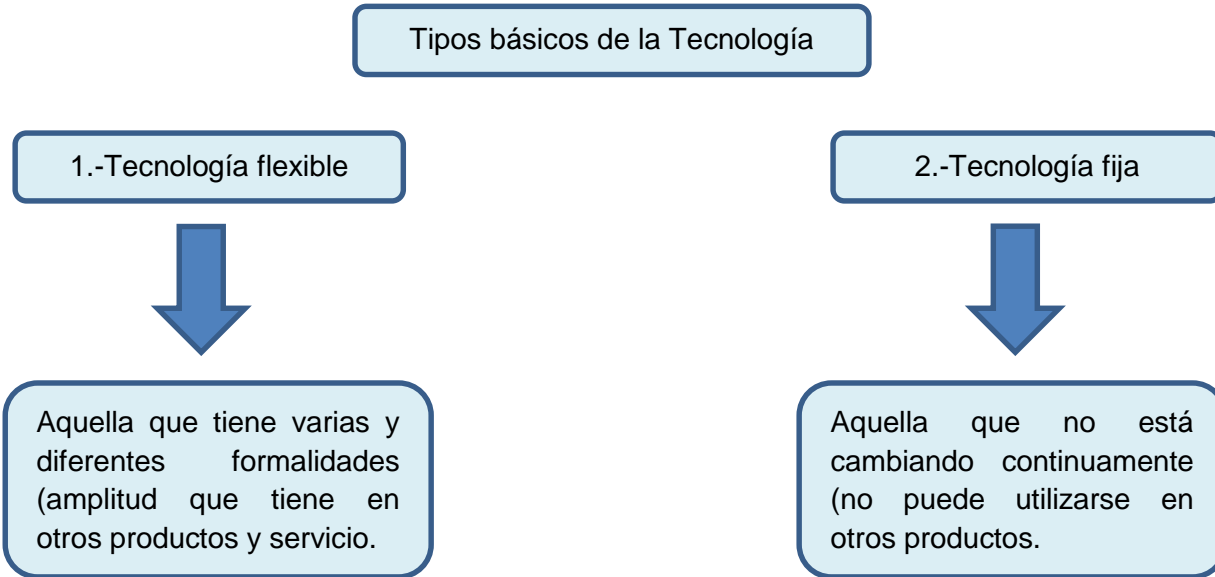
Tipos básicos de la Tecnología

1.-Tecnología flexible

2.-Tecnología fija

Aquella que tiene varias y diferentes formalidades (amplitud que tiene en otros productos y servicio.

Aquella que no está cambiando continuamente (no puede utilizarse en otros productos.